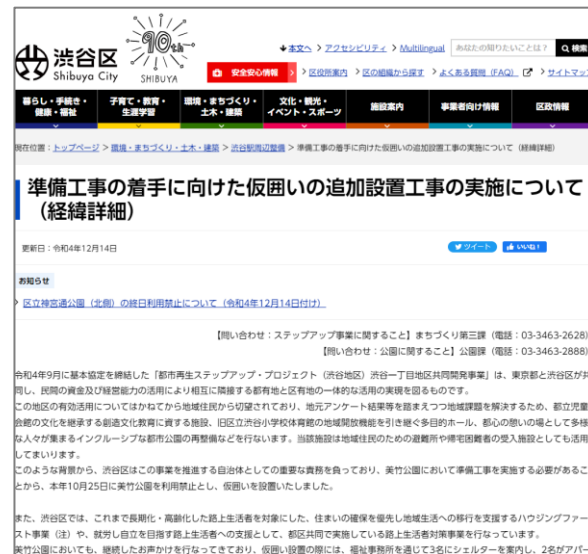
渋谷区 Shibuya City

90th SHIBUYA

本文へ > アクセシビリティ > Multilingual あなたの知りたいことは？ 検索

安全安心情報 > 区役所案内 > 区の組織から探す > よくある質問（FAQ） > サイトマップ

暮らし・手続き・健康・福祉 | 子育て・教育・生涯学習 | 環境・まちづくり・土木・建築 | 文化・観光・イベント・スポーツ | 施設案内 | 事業者向け情報 | 区政情報

現在位置：トップページ > 環境・まちづくり・土木・建築 > 渋谷駅周辺整備 > 準備工事の着手に向けた仮囲いの追加設置工事の実施について（経緯詳細）

準備工事の着手に向けた仮囲いの追加設置工事の実施について（経緯詳細）

更新日：令和4年12月14日

ツイート いいね！

お知らせ

区立神宮通公園（北側）の終日利用禁止について（令和4年12月14日付け）

【問い合わせ：ステップアップ事業に関すること】まちづくり第三課（電話：03-3463-2628）
【問い合わせ：公園に関すること】公園課（電話：03-3463-2888）

令和4年9月に基本協定を締結した「都市再生ステップアップ・プロジェクト（渋谷地区）渋谷一丁目地区共同開発事業」は、東京都と渋谷区が共同し、民間の資金及び経営能力の活用により相互に隣接する都有地と区有地の一体的な活用の実現を図るものです。
この地区の有効活用についてはかねてから地域住民から切望されており、地元アンケート結果等を踏まえつつ地域課題を解決するため、都立児童会館の文化を継承する創造文化教育に資する施設、旧区立渋谷小学校体育館の地域開放機能を引き継ぐ多目的ホール、都心の憩いの場として多様な人々が集まるインクルーシブな都市公園の再整備などを行います。当該施設は地域住民のための避難所や帰宅困難者の受入施設としても活用します。
このような背景から、渋谷区はこの事業を推進する自治体としての重要な責務を負っており、美竹公園において準備工事を実施する必要があることから、本年10月25日に美竹公園を利用禁止とし、仮囲いを設置いたしました。

また、渋谷区では、これまで長期化・高齢化した路上生活者を対象にした、住まいの確保を優先し地域生活への移行を支援するハウジングファースト事業（注）や、就労し自立を目指す路上生活者への支援として、都区共同で実施している路上生活者対策事業を行っています。
美竹公園においても、継続したお声かけを行なってきており、仮囲い設置の際には、福祉事務所を通じて3名にシェルターを案内し、2名がアパー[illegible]